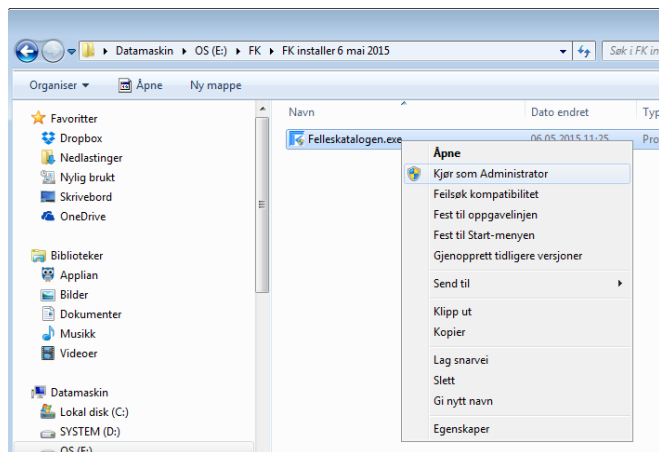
Datamaskin ▸ OS (E:) ▸ FK ▸ FK installer 6 mai 2015

Søk i FK in

Organiser ▾ Åpne Ny mappe

Favoritter
Dropbox
Nedlastinger
Nylig brukt
Skrivebord
OneDrive

Biblioteker
Applian
Bilder
Dokumenter
Musikk
Videoer

Datamaskin
Lokal disk (C:)
SYSTEM (D:)
OS (E:)

Navn
Dato endret
Typ

Felleskatalogen.exe
06.05.2015 11:25
Pro

Åpne
Kjør som Administrator
Feilsøk kompatibilitet
Fest til oppgavelinjen
Fest til Start-menyen
Gjenopprett tidligere versjoner
Send til
Klipp ut
Kopier
Lag snarvei
Slett
Gi nytt navn
Egenskaper